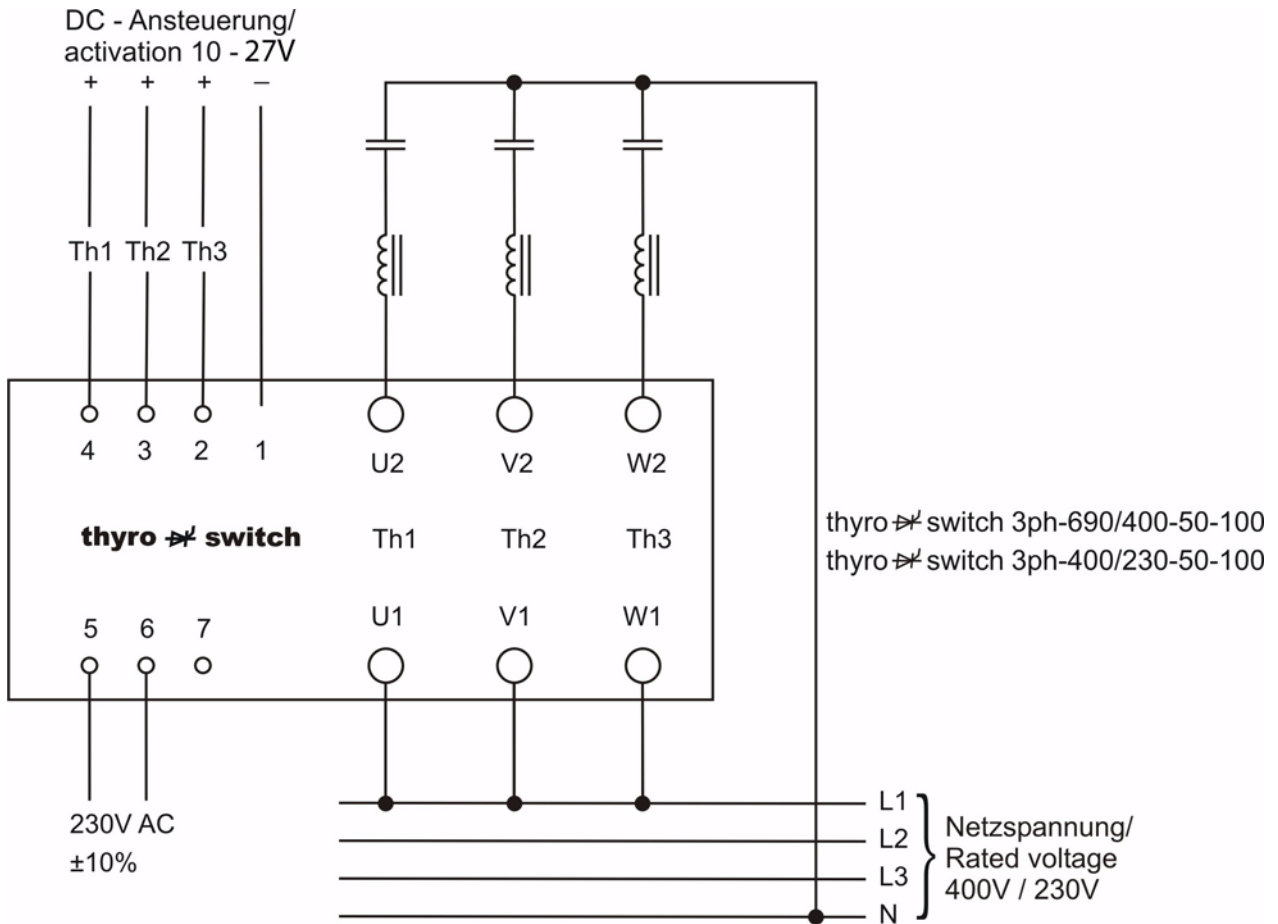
DC - Ansteuerung/
activation 10 - 27V
+ + + –

Th1 Th2 Th3

4 3 2 1

U2 V2 W2

thyro switch

Th1 Th2 Th3

U1 V1 W1

5 6 7

thyro switch 3ph-690/400-50-100
thyro switch 3ph-400/230-50-100

230V AC
±10%

L1
L2
L3
N

Netzspannung/
Rated voltage
400V / 230V